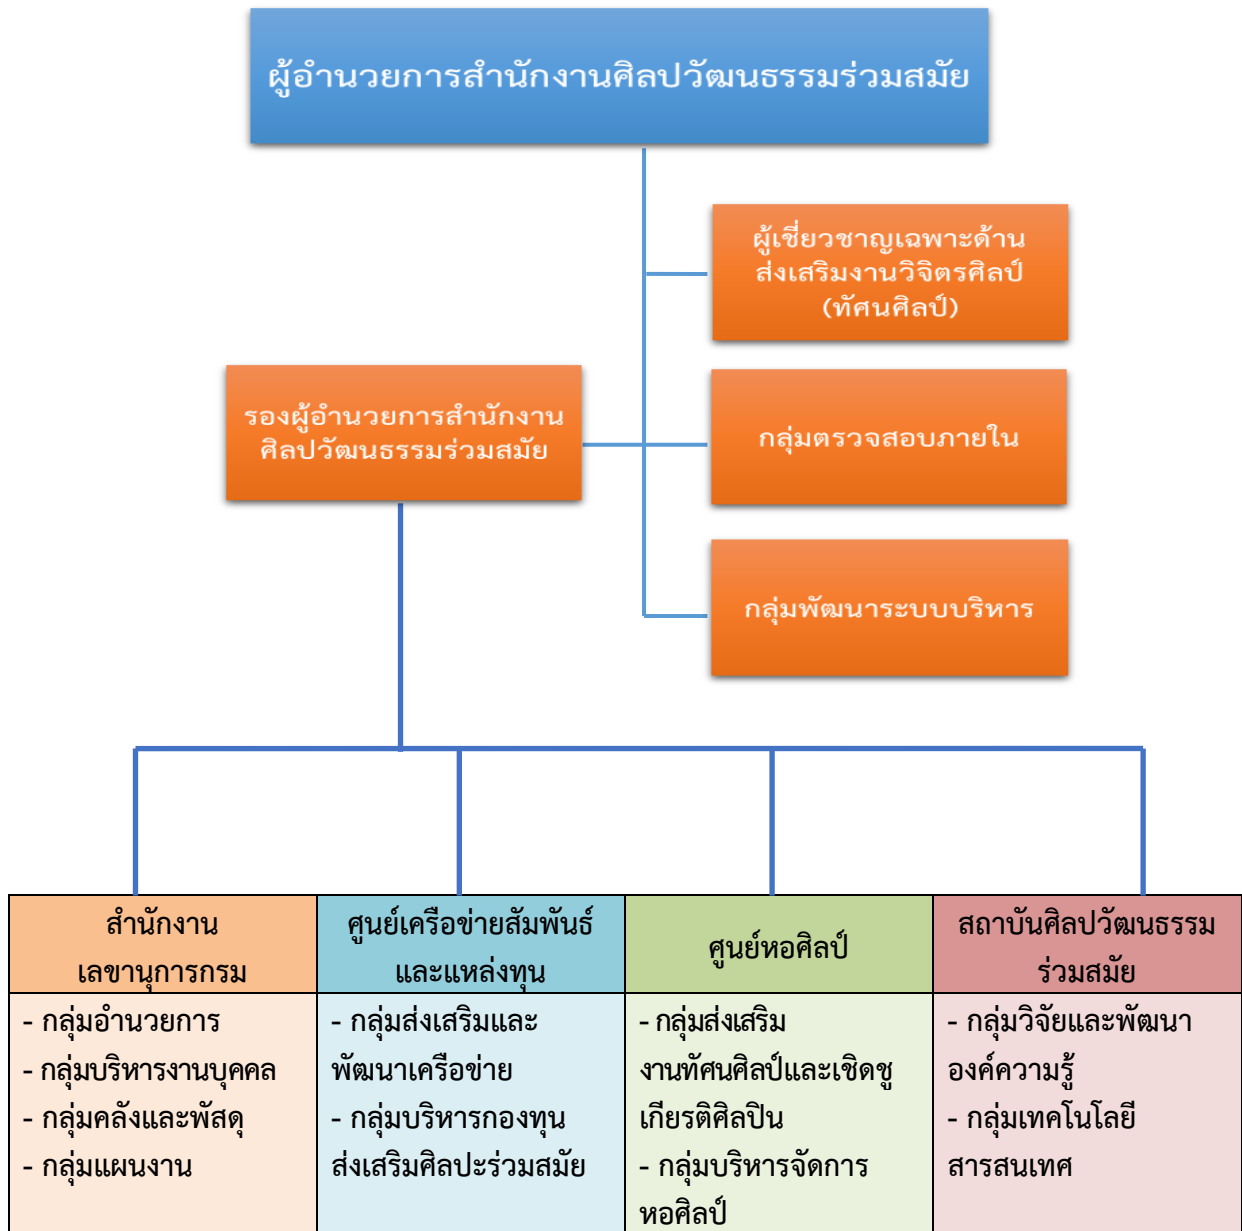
ผู้อำนวยการสำนักงานศิลปวัฒนธรรมร่วมสมัย

ผู้เชี่ยวชาญเฉพาะด้านส่งเสริมงานวิจิตรศิลป์ (ทัศนศิลป์)

รองผู้อำนวยการสำนักงานศิลปวัฒนธรรมร่วมสมัย

กลุ่มตรวจสอบภายใน

กลุ่มพัฒนาระบบบริหาร

| สำนักงานเลขานุการกรม | ศูนย์เครือข่ายสัมพันธ์และแหล่งทุน | ศูนย์หอศิลป์ | สถาบันศิลปวัฒนธรรมร่วมสมัย |
|---|---|---|---|
| - กลุ่มอำนวยการ<br>- กลุ่มบริหารงานบุคคล<br>- กลุ่มคลังและพัสดุ<br>- กลุ่มแผนงาน | - กลุ่มส่งเสริมและพัฒนาเครือข่าย<br>- กลุ่มบริหารกองทุนส่งเสริมศิลปะร่วมสมัย | - กลุ่มส่งเสริมงานทัศนศิลป์และเชิดชูเกียรติศิลปิน<br>- กลุ่มบริหารจัดการหอศิลป์ | - กลุ่มวิจัยและพัฒนาองค์ความรู้<br>- กลุ่มเทคโนโลยีสารสนเทศ |